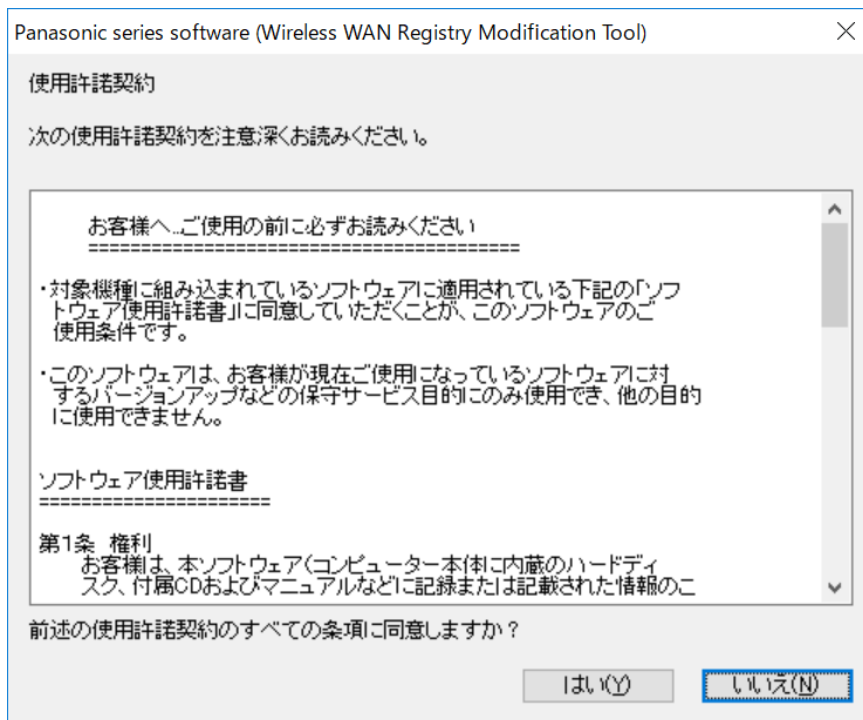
Panasonic series software (Wireless WAN Registry Modification Tool)

使用許諾契約

次の使用許諾契約を注意深くお読みください。

お客様へ...ご使用の前に必ずお読みください
==========================================

・対象機種に組み込まれているソフトウェアに適用されている下記の「ソフトウェア使用許諾書」に同意していただくことが、このソフトウェアのご使用条件です。

・このソフトウェアは、お客様が現在ご使用になっているソフトウェアに対するバージョンアップなどの保守サービス目的にのみ使用でき、他の目的に使用できません。

ソフトウェア使用許諾書
======================

第1条 権利
お客様は、本ソフトウェア(コンピューター本体に内蔵のハードディスク、付属CDおよびマニュアルなどに記録または記載された情報のこ

前述の使用許諾契約のすべての条項に同意しますか？

はい(Y)　いいえ(N)